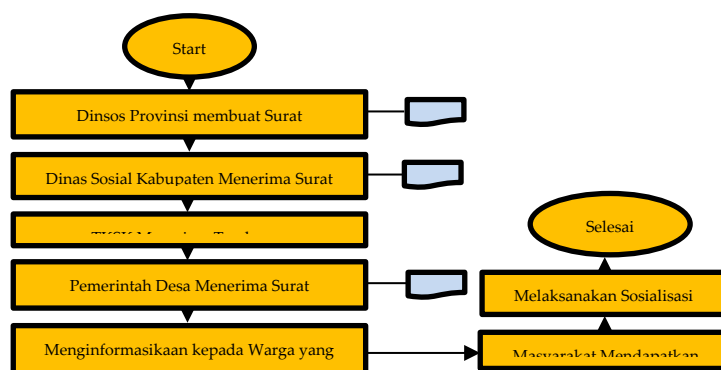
Start

Dinsos Provinsi membuat Surat

Dinas Sosial Kabupaten Menerima Surat

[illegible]

Pemerintah Desa Menerima Surat

Menginformasikaan kepada Warga yang

Selesai

Melaksanakan Sosialisasi

Masyarakat Mendapatkan